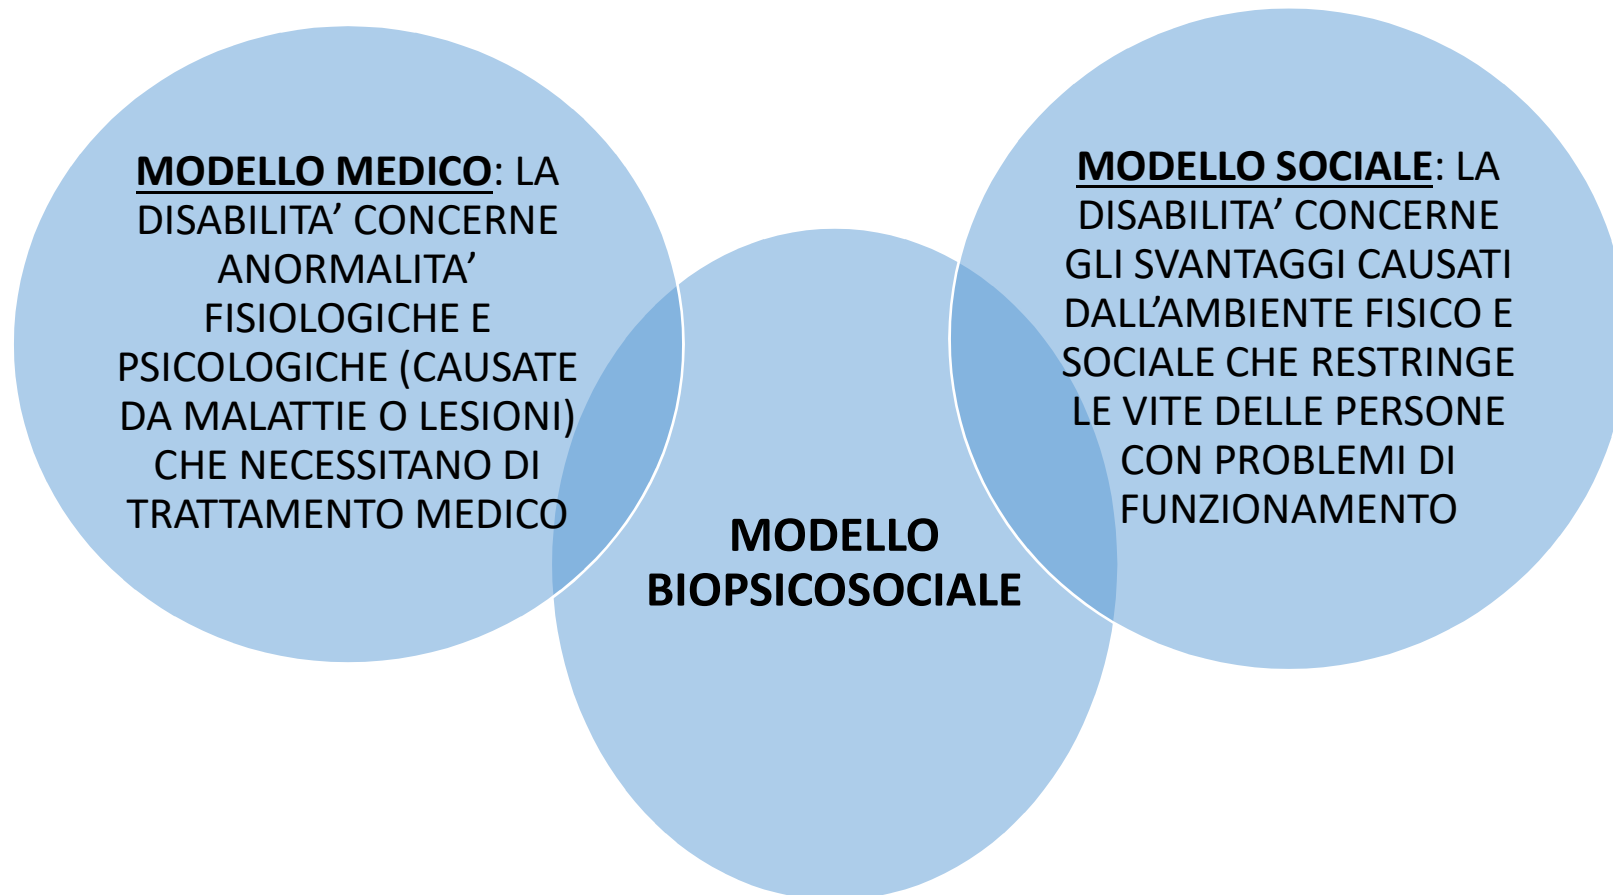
MODELLO MEDICO: LA DISABILITA’ CONCERNE ANORMALITA’ FISIOLOGICHE E PSICOLOGICHE (CAUSATE DA MALATTIE O LESIONI) CHE NECESSITANO DI TRATTAMENTO MEDICO

MODELLO SOCIALE: LA DISABILITA’ CONCERNE GLI SVANTAGGI CAUSATI DALL’AMBIENTE FISICO E SOCIALE CHE RESTRINGE LE VITE DELLE PERSONE CON PROBLEMI DI FUNZIONAMENTO

MODELLO BIOPSICOSOCIALE